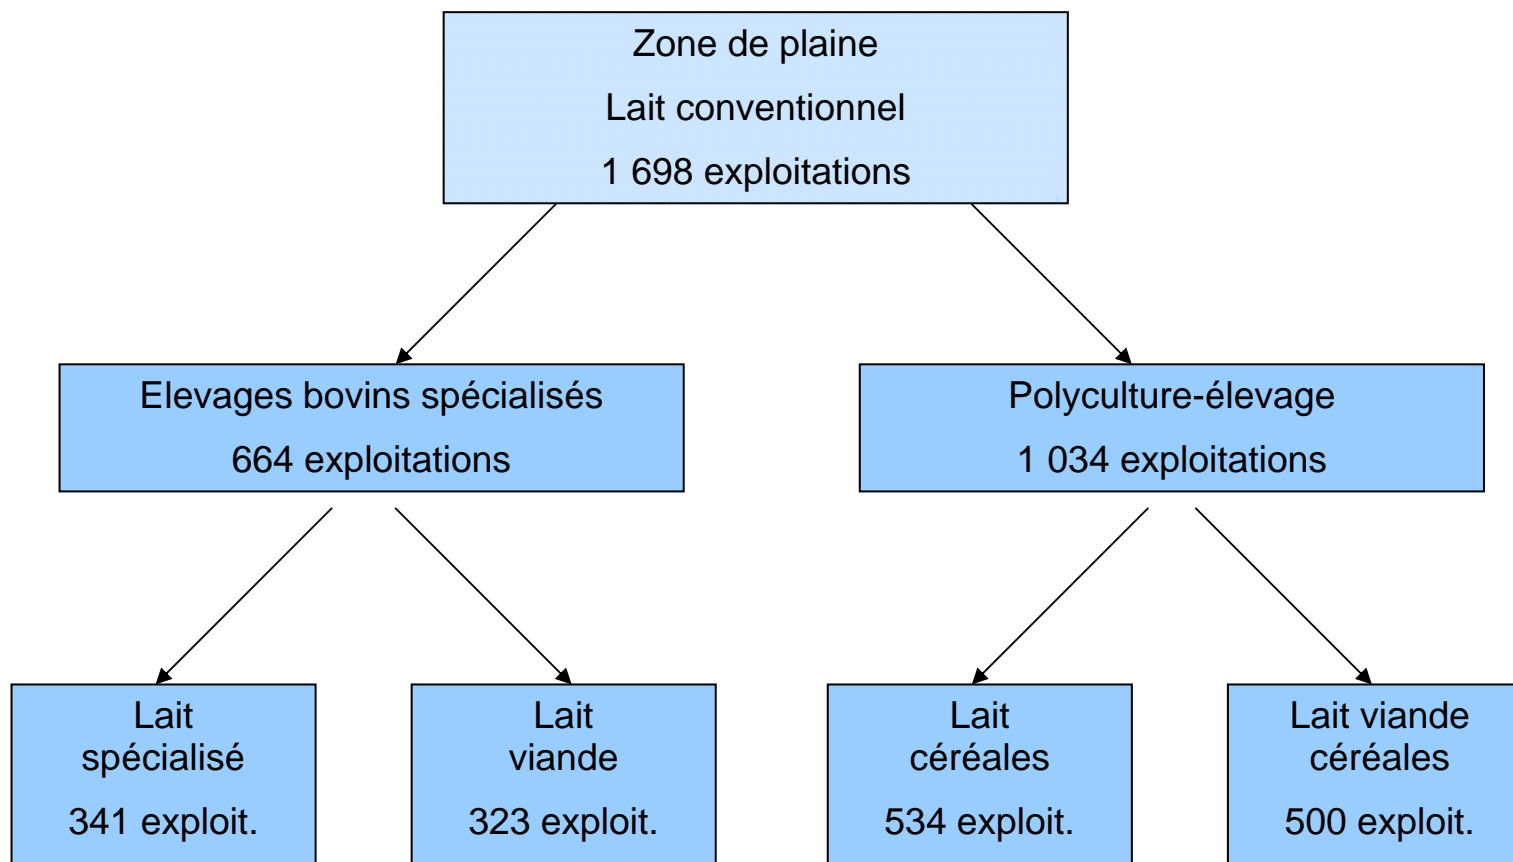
Zone de plaine
Lait conventionnel
1 698 exploitations

Elevages bovins spécialisés
664 exploitations

Polyculture-élevage
1 034 exploitations

Lait spécialisé
341 exploit.

Lait viande
323 exploit.

Lait céréales
534 exploit.

Lait viande céréales
500 exploit.